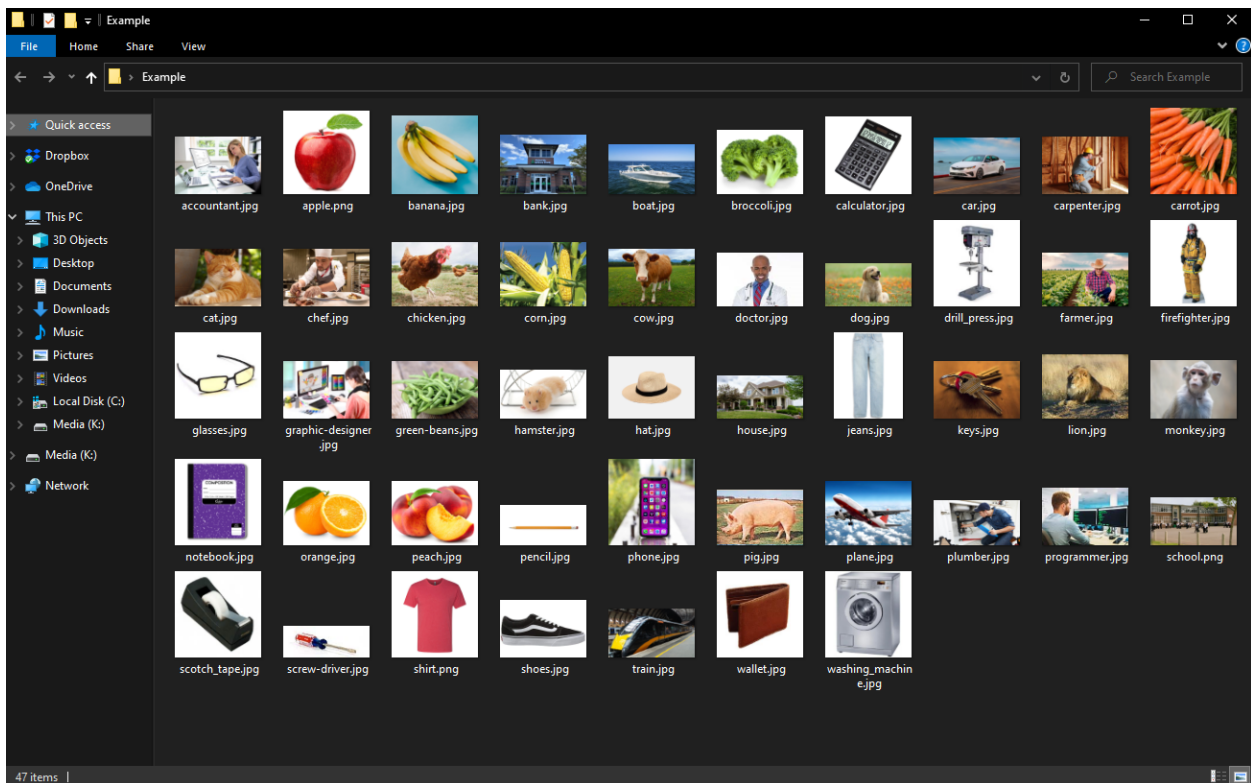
Example

File Home Share View

Example

Search Example

Quick access
Dropbox
OneDrive
This PC
3D Objects
Desktop
Documents
Downloads
Music
Pictures
Videos
Local Disk (C:)
Media (K:)
Media (K:)
Network

accountant.jpg apple.png banana.jpg bank.jpg boat.jpg broccoli.jpg calculator.jpg car.jpg carpenter.jpg carrot.jpg

cat.jpg chef.jpg chicken.jpg corn.jpg cow.jpg doctor.jpg dog.jpg drill_press.jpg farmer.jpg firefighter.jpg

glasses.jpg graphic-designer.jpg green-beans.jpg hamster.jpg hat.jpg house.jpg jeans.jpg keys.jpg lion.jpg monkey.jpg

notebook.jpg orange.jpg peach.jpg pencil.jpg phone.jpg pig.jpg plane.jpg plumber.jpg programmer.jpg school.png

scotch_tape.jpg screw-driver.jpg shirt.png shoes.jpg train.jpg wallet.jpg washing_machine.jpg

47 items